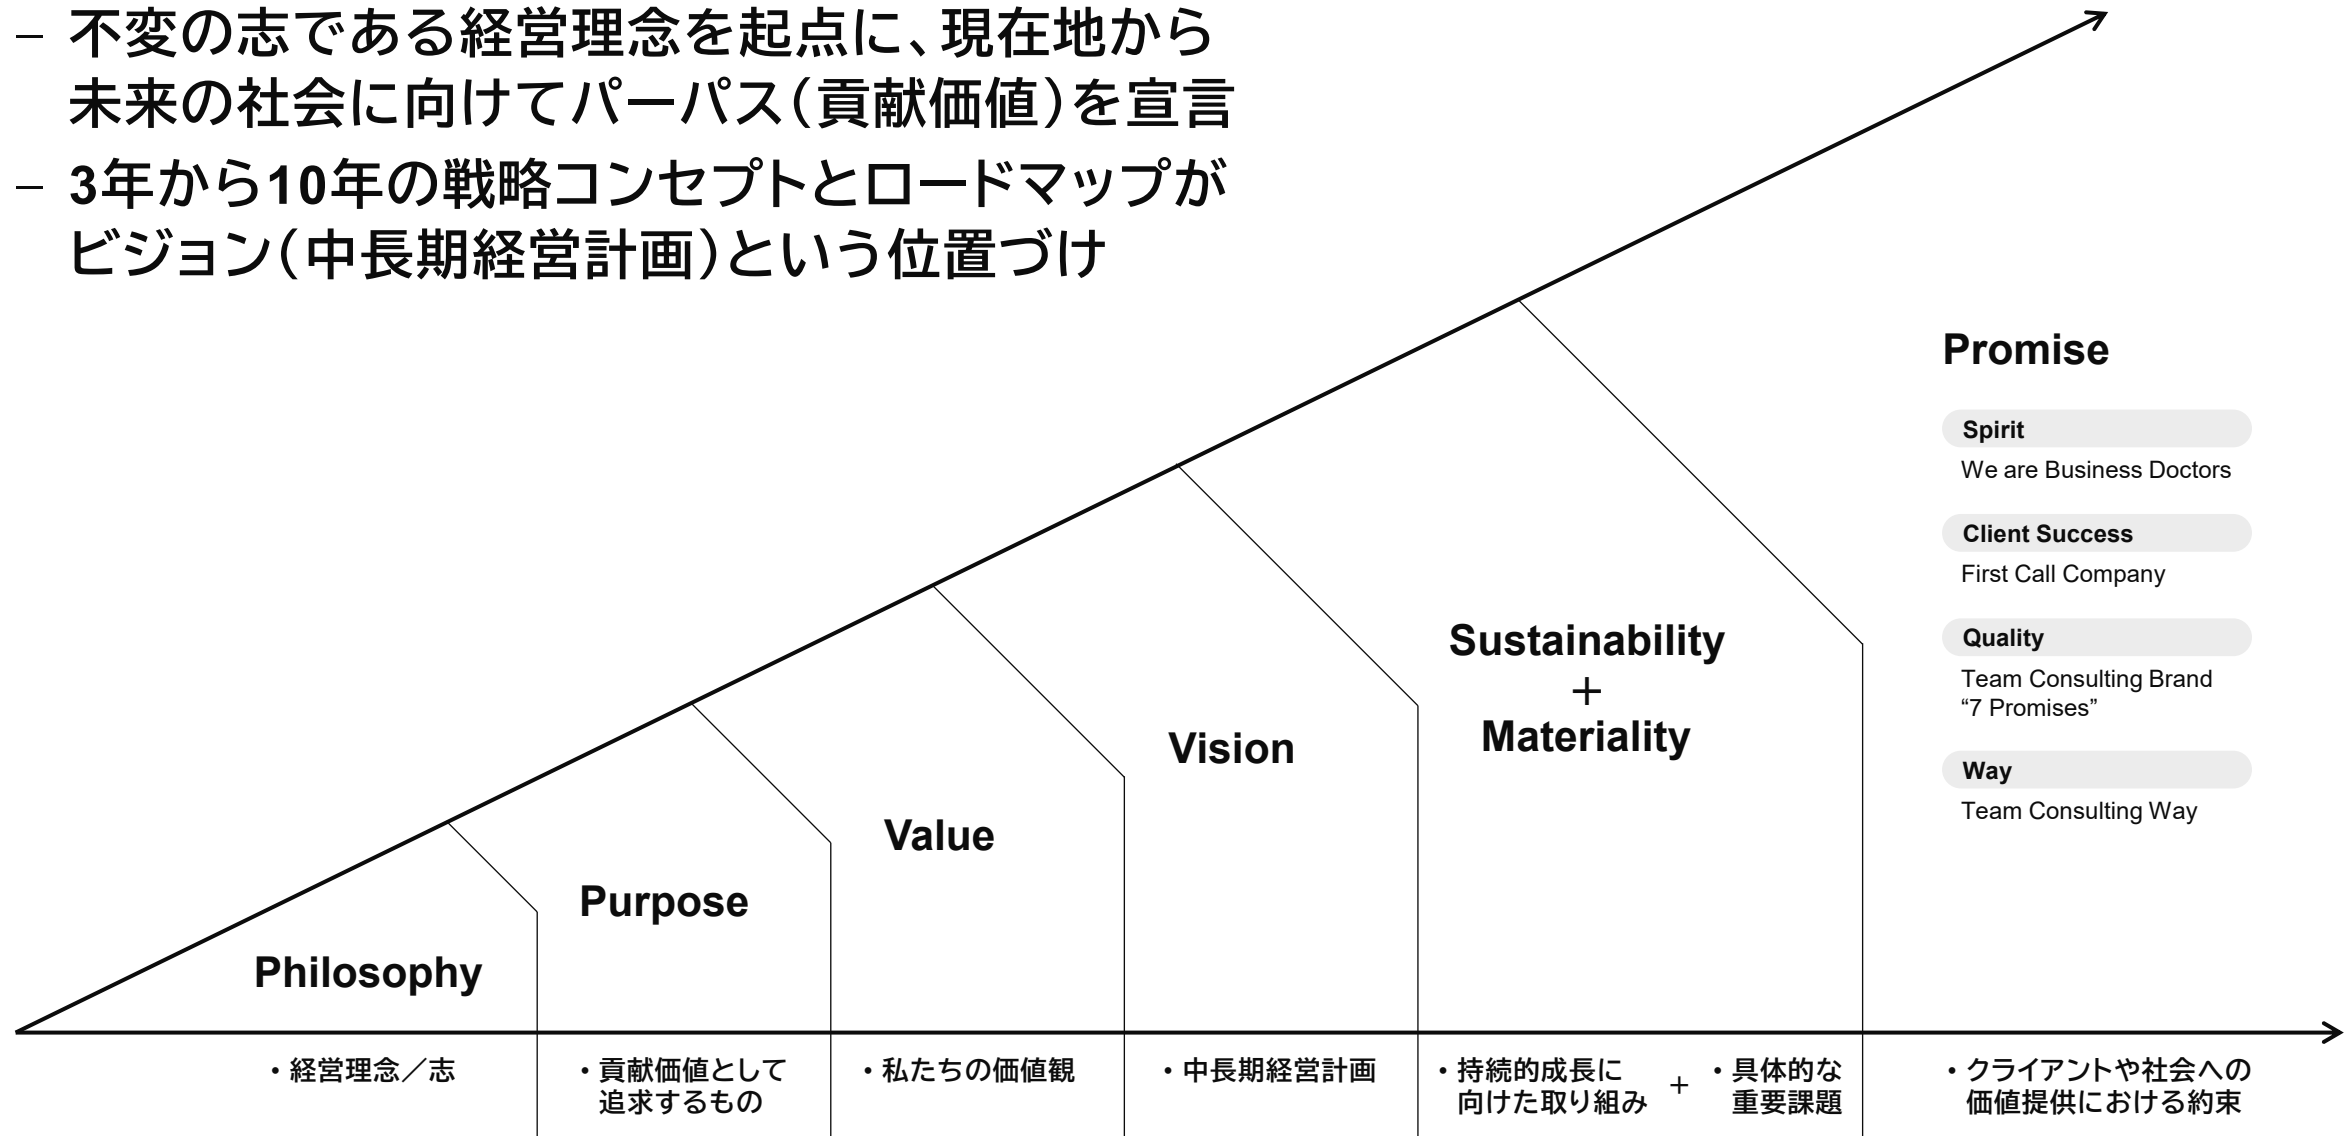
– 不変の志である経営理念を起点に、現在地から未来の社会に向けてパーパス（貢献価値）を宣言

– 3年から10年の戦略コンセプトとロードマップがビジョン（中長期経営計画）という位置づけ

Promise

Spirit
We are Business Doctors

Client Success
First Call Company

Quality
Team Consulting Brand “7 Promises”

Way
Team Consulting Way

Sustainability
+
Materiality

Vision

Value

Purpose

Philosophy

・経営理念／志

・貢献価値として追求するもの

・私たちの価値観

・中長期経営計画

・持続的成長に向けた取り組み + ・具体的な重要課題

・クライアントや社会への価値提供における約束